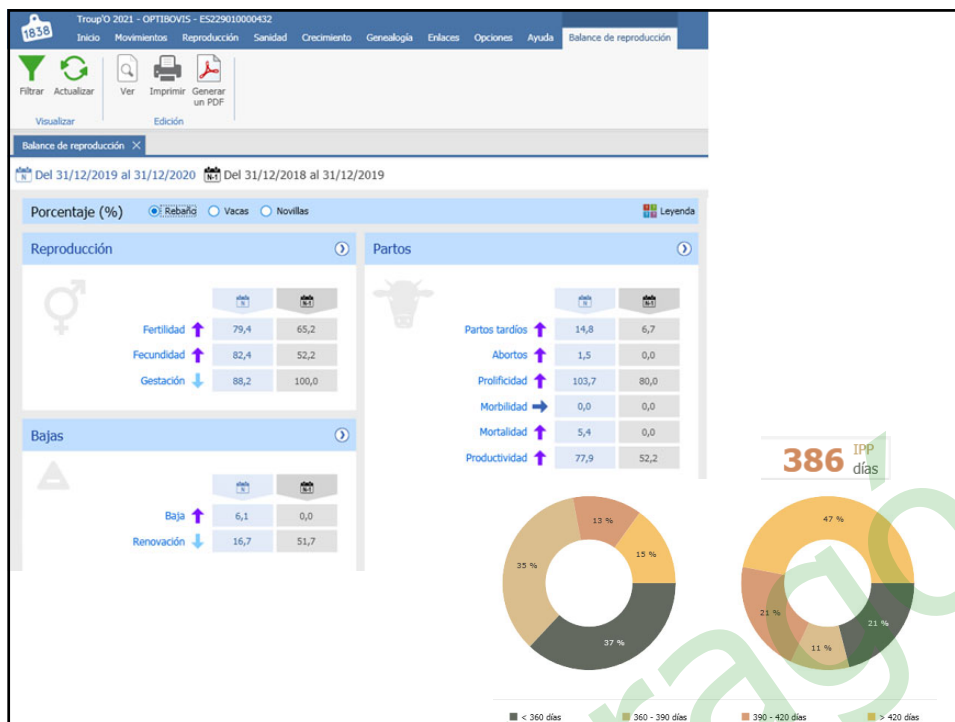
1838 Troup'O 2021 - OPTIBOVIS - ES229010000432

Inicio Movimientos Reproducción Sanidad Crecimiento Genealogía Enlaces Opciones Ayuda Balance de reproducción

Filtrar Actualizar Ver Imprimir Generar un PDF

Visualizar Edición

Balance de reproducción

N Del 31/12/2019 al 31/12/2020 N-1 Del 31/12/2018 al 31/12/2019

Porcentaje (%) Rebaño Vacas Novillas Leyenda

Reproducción

| | N | N-1 |
|---|---|---|
| Fertilidad | 79,4 | 65,2 |
| Fecundidad | 82,4 | 52,2 |
| Gestación | 88,2 | 100,0 |

Partos

| | N | N-1 |
|---|---|---|
| Partos tardíos | 14,8 | 6,7 |
| Abortos | 1,5 | 0,0 |
| Prolificidad | 103,7 | 80,0 |
| Morbilidad | 0,0 | 0,0 |
| Mortalidad | 5,4 | 0,0 |
| Productividad | 77,9 | 52,2 |

Bajas

| | N | N-1 |
|---|---|---|
| Baja | 6,1 | 0,0 |
| Renovación | 16,7 | 51,7 |

386 IPP días

13 % 15 % 35 % 37 %

47 % 21 % 11 % 21 %

< 360 días 360 - 390 días 390 - 420 días > 420 días